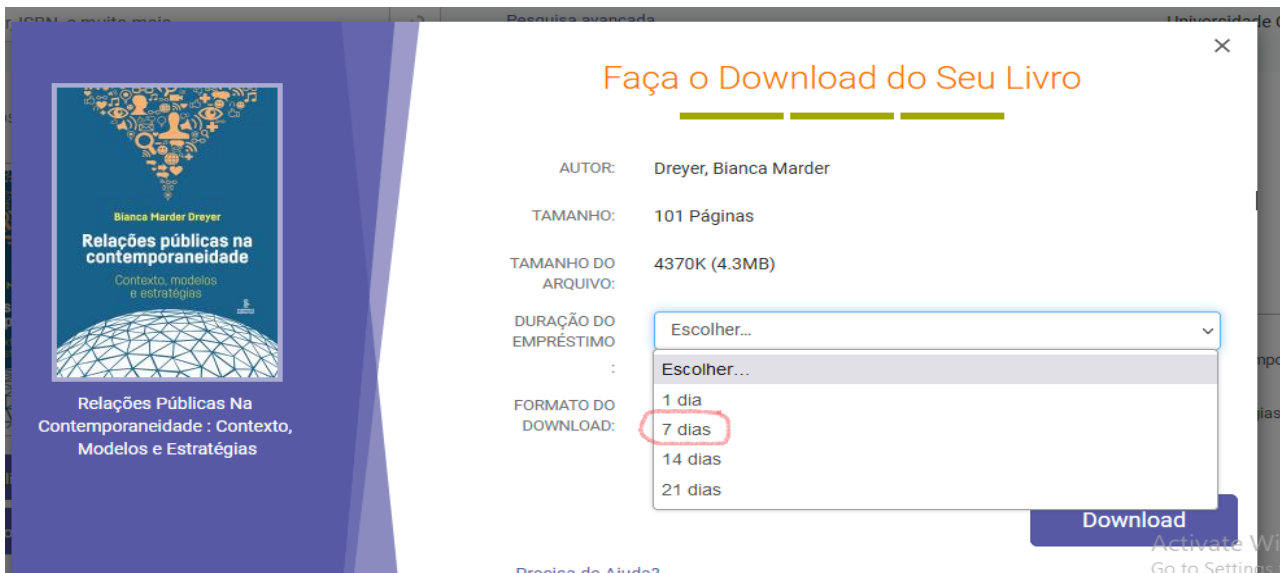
×

Faça o Download do Seu Livro

Bianca Marder Dreyer

Relações públicas na contemporaneidade

Contexto, modelos e estratégias

Relações Públicas Na Contemporaneidade : Contexto, Modelos e Estratégias

AUTOR: Dreyer, Bianca Marder

TAMANHO: 101 Páginas

TAMANHO DO ARQUIVO: 4370K (4.3MB)

DURAÇÃO DO EMPRÉSTIMO : Escolher...

Escolher...
1 dia
7 dias
14 dias
21 dias

FORMATO DO DOWNLOAD:

Download

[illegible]

Activate Wi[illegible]
Go to Settings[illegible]